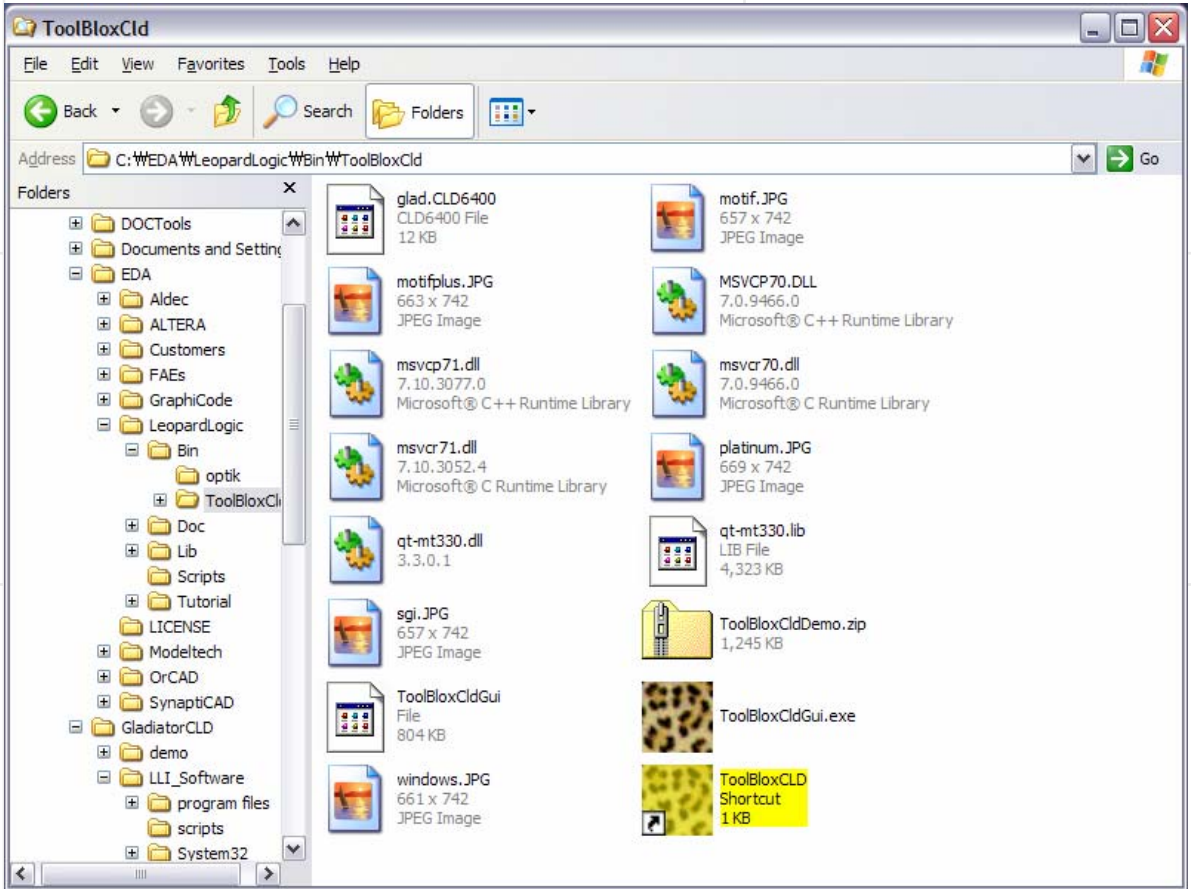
ToolBloxCld

File Edit View Favorites Tools Help

Back Search Folders

Address C:₩EDA₩LeopardLogic₩Bin₩ToolBloxCld Go

Folders

DOCTools
Documents and Setting
EDA
Aldec
ALTERA
Customers
FAEs
GraphiCode
LeopardLogic
Bin
optik
ToolBloxCl
Doc
Lib
Scripts
Tutorial
LICENSE
Modeltech
OrCAD
SynaptiCAD
GladiatorCLD
demo
LLI_Software
program files
scripts
System32

glad.CLD6400
CLD6400 File
12 KB

motif.JPG
657 x 742
JPEG Image

motifplus.JPG
663 x 742
JPEG Image

MSVCP70.DLL
7.0.9466.0
Microsoft® C++ Runtime Library

msvcp71.dll
7.10.3077.0
Microsoft® C++ Runtime Library

msvcr70.dll
7.0.9466.0
Microsoft® C Runtime Library

msvcr71.dll
7.10.3052.4
Microsoft® C Runtime Library

platinum.JPG
669 x 742
JPEG Image

qt-mt330.dll
3.3.0.1

qt-mt330.lib
LIB File
4,323 KB

sgi.JPG
657 x 742
JPEG Image

ToolBloxCldDemo.zip
1,245 KB

ToolBloxCldGui
File
804 KB

ToolBloxCldGui.exe

windows.JPG
661 x 742
JPEG Image

ToolBloxCLD
Shortcut
1 KB